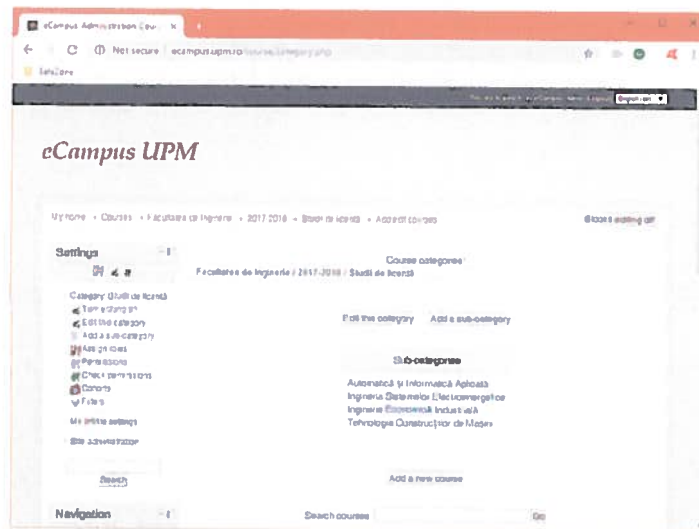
eCampus Administration Cou ×

Not secure | ecampus.upm.ro/course/category.php

Settore

English (en)

eCampus UPM

My home › Courses › Facultatea de Inginerie › 2017-2018 › Studii de licență › Add/edit courses

Blocks editing off

Settings

Course categories:
Facultatea de Inginerie / 2017-2018 / Studii de licență

Category: Studii de licență
Turn editing on
Edit this category
Add a sub-category
Assign roles
Permissions
Check permissions
Cohorts
Filters

My profile settings

Site administration

Edit this category   Add a sub-category

Sub-categories

Automatică și Informatică Aplicată
Ingineria Sistemelor Electroenergetice
Ingineria Economică Industrială
Tehnologia Construcțiilor de Mașini

Search

Add a new course

Navigation

Search courses:

Go